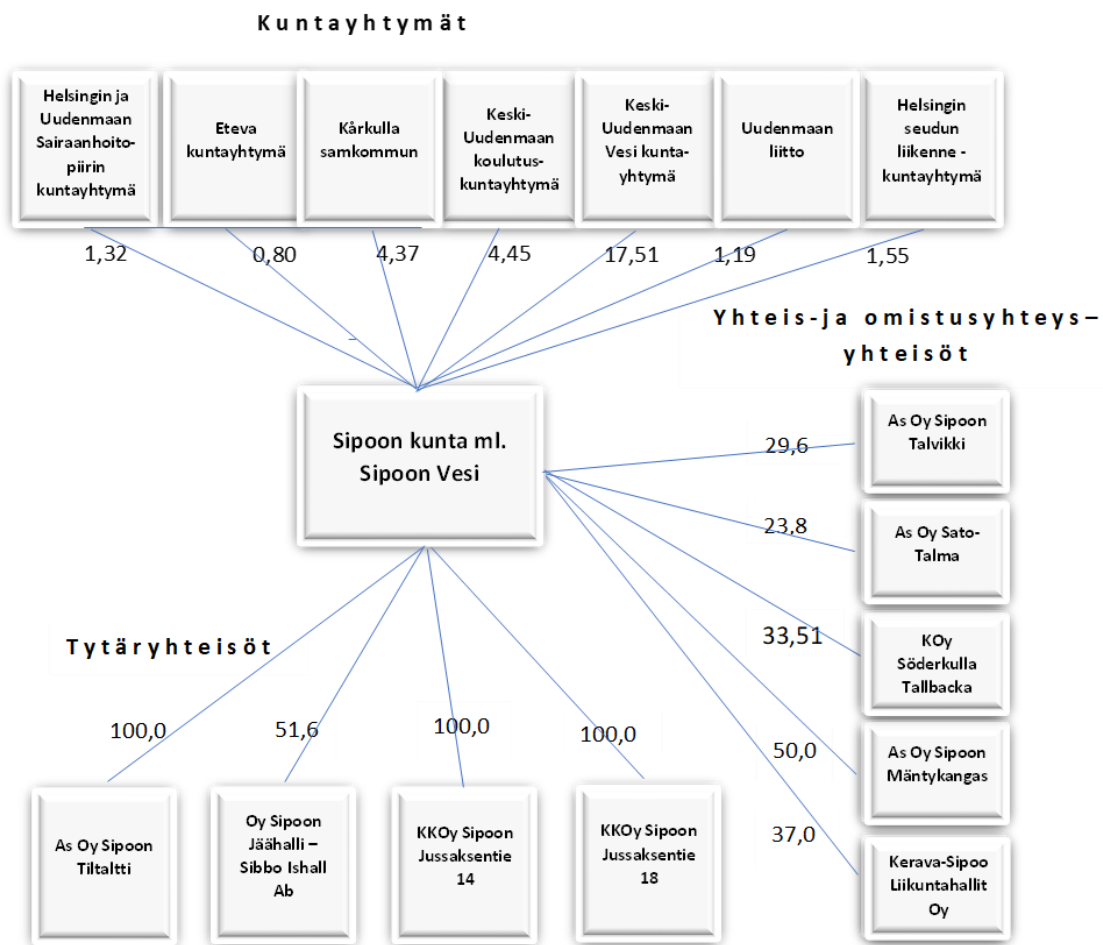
Kuntayhtymät

Helsingin ja Uudenmaan Sairaanhoitopiirin kuntayhtymä

Eteva kuntayhtymä

Kårkulla samkommun

Keski-Uudenmaan koulutuskuntayhtymä

Keski-Uudenmaan Vesi kuntayhtymä

Uudenmaan liitto

Helsingin seudun liikenne -kuntayhtymä

1,32

0,80

4,37

4,45

17,51

1,19

1,55

Yhteis-ja omistusyhteys–yhteisöt

Sipoon kunta ml. Sipoon Vesi

29,6

As Oy Sipoon Talvikki

23,8

As Oy Sato-Talma

33,51

KOy Söderkulla Tallbacka

50,0

As Oy Sipoon Mäntykangas

37,0

Kerava-Sipoo Liikuntahallit Oy

Tytäryhteisöt

100,0

51,6

100,0

100,0

As Oy Sipoon Tiltaltti

Oy Sipoon Jäähalli – Sibbo Ishall Ab

KKOy Sipoon Jussaksentie 14

KKOy Sipoon Jussaksentie 18